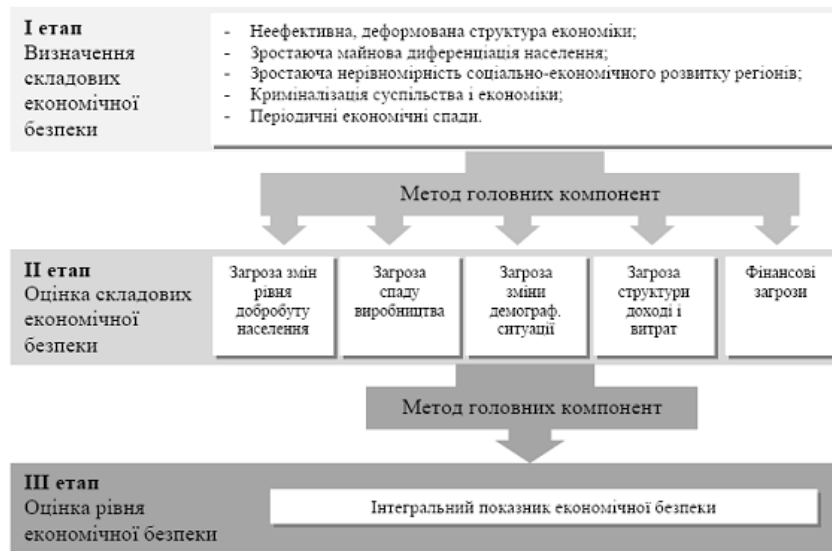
**I етап**
Визначення складових економічної безпеки

- Неефективна, деформована структура економіки;
- Зростаюча майнова диференціація населення;
- Зростаюча нерівномірність соціально-економічного розвитку регіонів;
- Криміналізація суспільства і економіки;
- Періодичні економічні спади.

Метод головних компонент

**II етап**
Оцінка складових економічної безпеки

Загроза змін рівня добробуту населення

Загроза спаду виробництва

Загроза зміни демограф. ситуації

Загроза структури доході і витрат

Фінансові загрози

Метод головних компонент

**III етап**
Оцінка рівня економічної безпеки

Інтегральний показник економічної безпеки